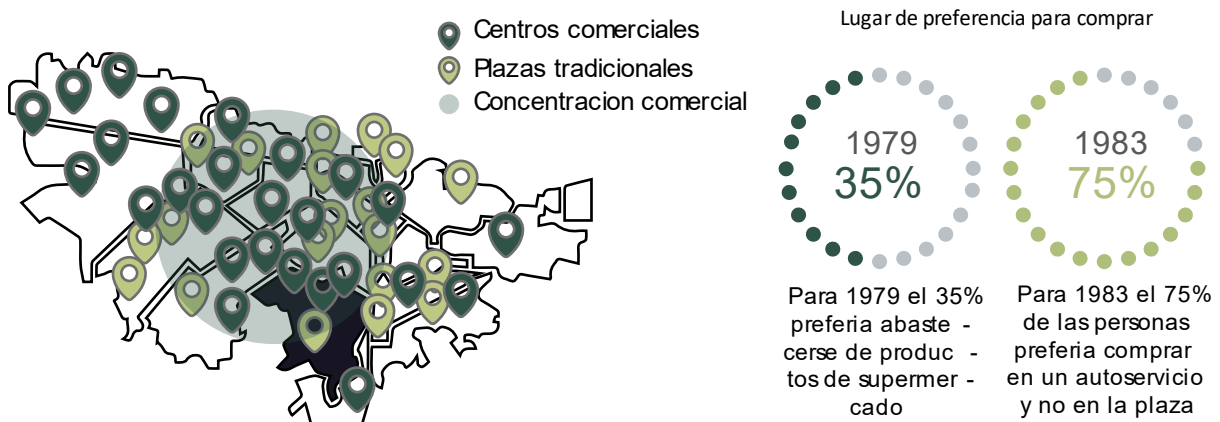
Centros comerciales
Plazas tradicionales
Concentracion comercial

Lugar de preferencia para comprar

1979
35%

1983
75%

Para 1979 el 35% preferia abastecerse de productos de supermercado

Para 1983 el 75% de las personas preferia comprar en un autoservicio y no en la plaza